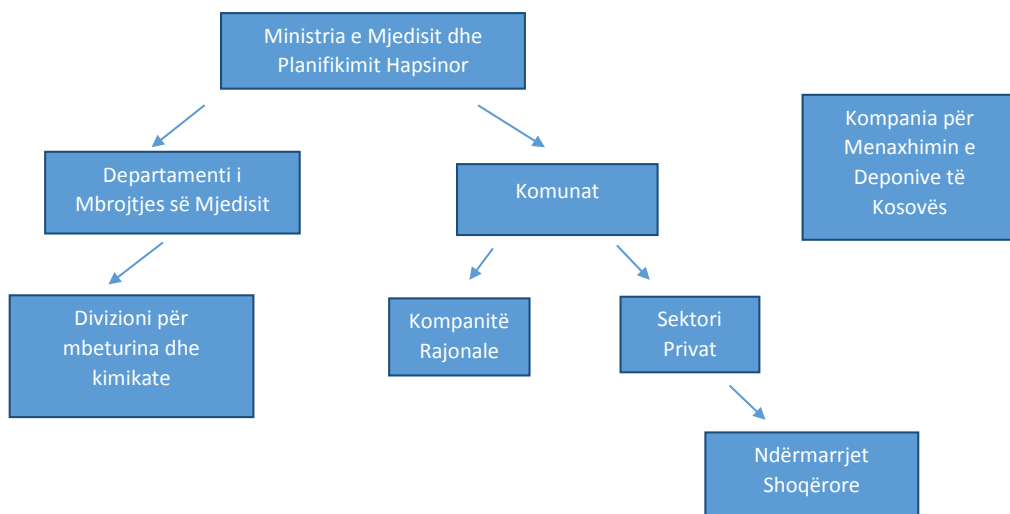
Ministria e Mjedisit dhe Planifikimit Hapsinor

Departamenti i Mbrojtjes së Mjedisit

Komunat

Kompania për Menaxhimin e Deponive të Kosovës

Divizioni për mbeturina dhe kimikate

Kompanitë Rajonale

Sektori Privat

Ndërmarrjet Shoqërore